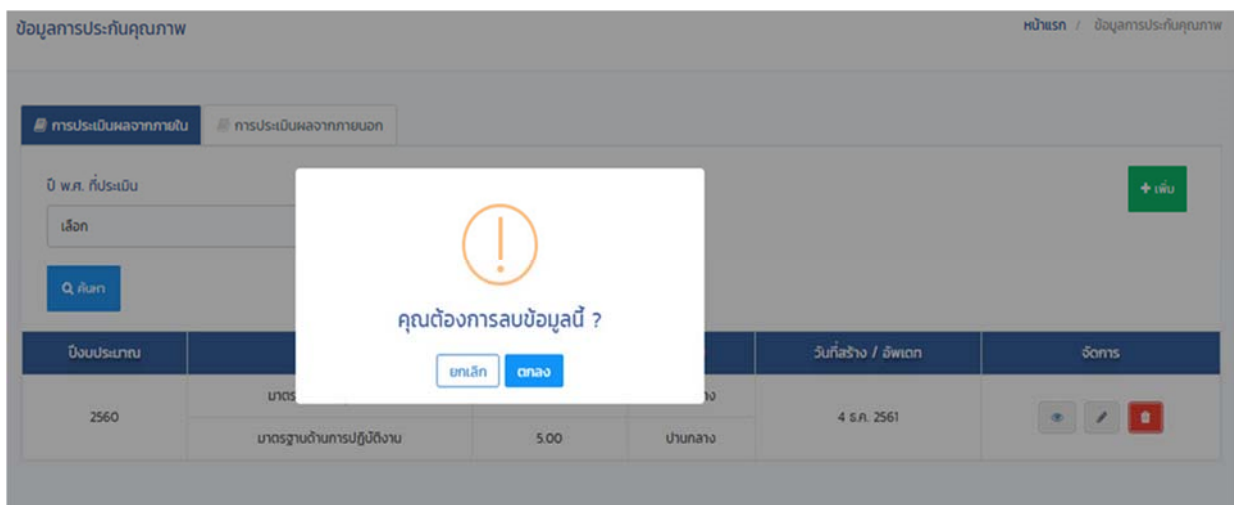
ข้อมูลการประกันคุณภาพ

หน้าแรก / ข้อมูลการประกันคุณภาพ

การประเมินผลจากภายใน
การประเมินผลจากภายนอก

ปี พ.ศ. ที่ประเมิน

เลือก

+ เพิ่ม

ค้นหา

คุณต้องการลบข้อมูลนี้ ?

ยกเลิก ตกลง

| ปีงบประมาณ | | | | วันที่สร้าง / อัพเดท | จัดการ |
|---|---|---|---|---|---|
| 2560 | มาตร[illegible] | | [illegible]าง | 4 ธ.ค. 2561 | |
| | มาตรฐานด้านการปฏิบัติงาน | 5.00 | ปานกลาง | | |